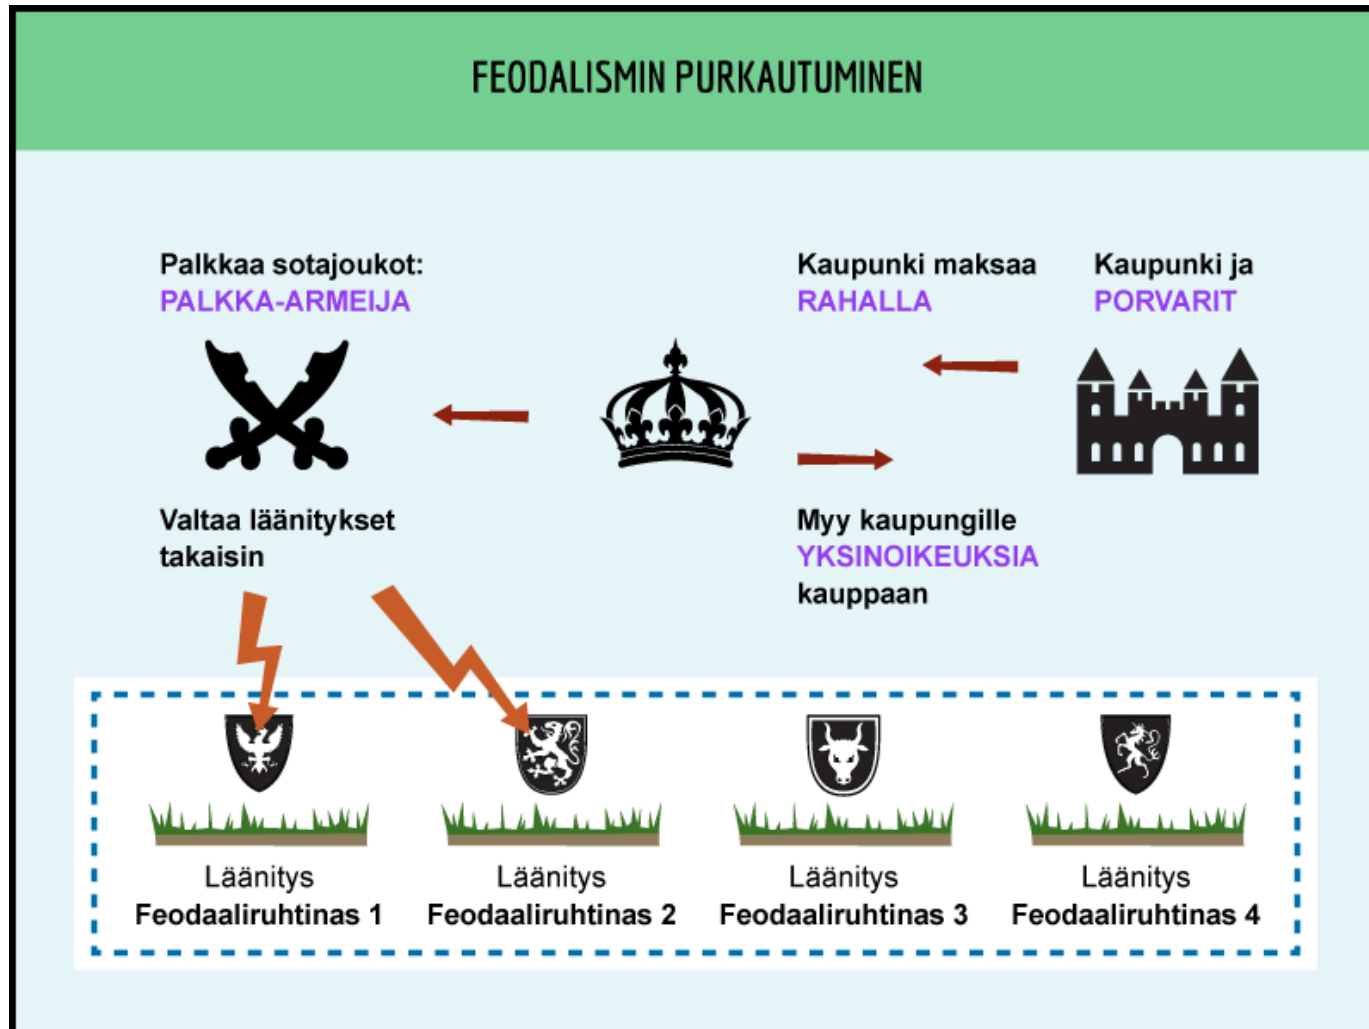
FEODALISMIN PURKAUTUMINEN

Palkkaa sotajoukot:
PALKKA-ARMEIJA

Kaupunki maksaa
RAHALLA

Kaupunki ja
PORVARIT

Valtaa läänitykset takaisin

Myy kaupungille
YKSINOIKEUKSIA
kauppaan

Läänitys
Feodaaliruhtinas 1

Läänitys
Feodaaliruhtinas 2

Läänitys
Feodaaliruhtinas 3

Läänitys
Feodaaliruhtinas 4